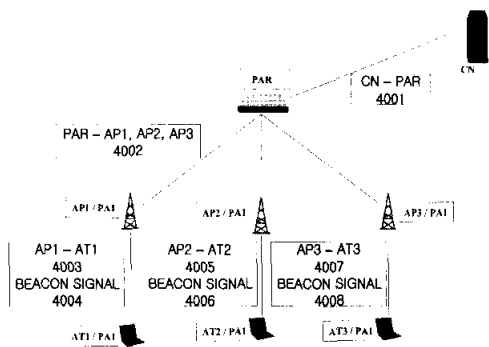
CN

PAR

CN – PAR
4001

PAR – AP1, AP2, AP3
4002

AP1 / PA1

AP2 / PA1

AP3 / PA1

AP1 – AT1
4003
BEACON SIGNAL
4004

AP2 – AT2
4005
BEACON SIGNAL
4006

AP3 – AT3
4007
BEACON SIGNAL
4008

AT1 / PA1

AT2 / PA1

AT3 / PA1